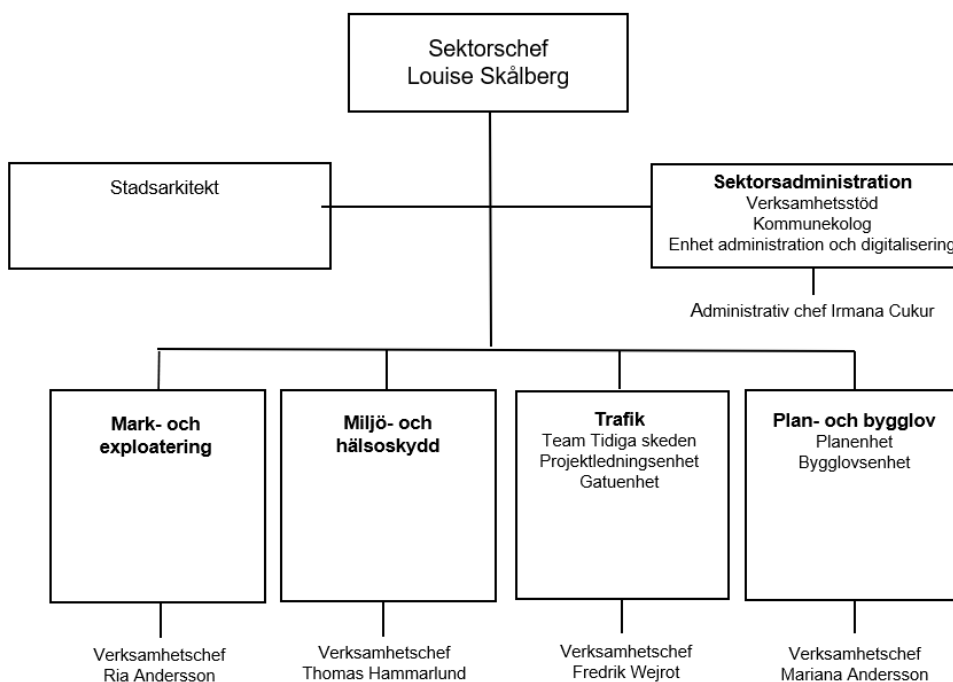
Sektorschef
Louise Skålberg

Stadsarkitekt

Sektorsadministration
Verksamhetsstöd
Kommunekolog
Enhet administration och digitalisering

Administrativ chef Irmana Cukur

Mark- och exploatering

Verksamhetschef
Ria Andersson

Miljö- och hälsoskydd

Verksamhetschef
Thomas Hammarlund

Trafik
Team Tidiga skeden
Projektledningsenhet
Gatuenhet

Verksamhetschef
Fredrik Wejrot

Plan- och bygglov
Planenhet
Bygglovsenhet

Verksamhetschef
Mariana Andersson